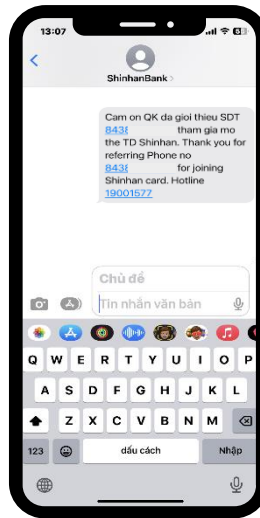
13:07

ShinhanBank >

Cam on QK da gioi thieu SDT 843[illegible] tham gia mo the TD Shinhan. Thank you for referring Phone no 843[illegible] for joining Shinhan card. Hotline 19001577

Chủ đề

Tin nhắn văn bản

Q W E R T Y U I O P
A S D F G H J K L
Z X C V B N M
123
dấu cách
Nhập